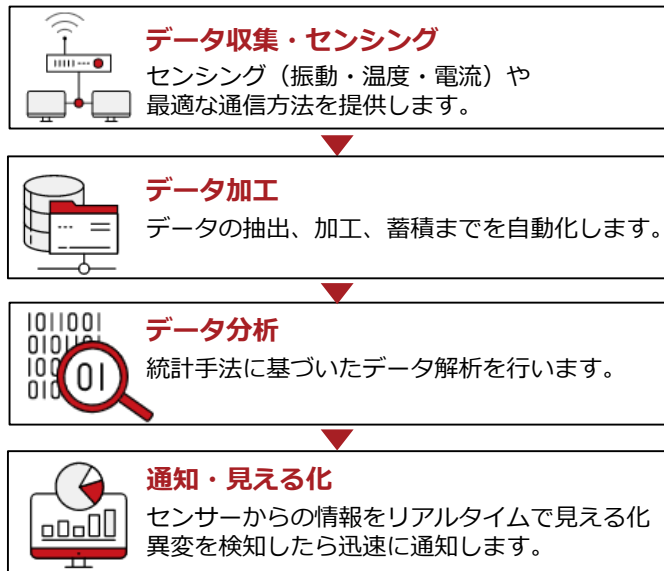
データ収集・センシング
センシング（振動・温度・電流）や最適な通信方法を提供します。

データ加工
データの抽出、加工、蓄積までを自動化します。

101100I
010
100
010
01

データ分析
統計手法に基づいたデータ解析を行います。

通知・見える化
センサーからの情報をリアルタイムで見える化異変を検知したら迅速に通知します。